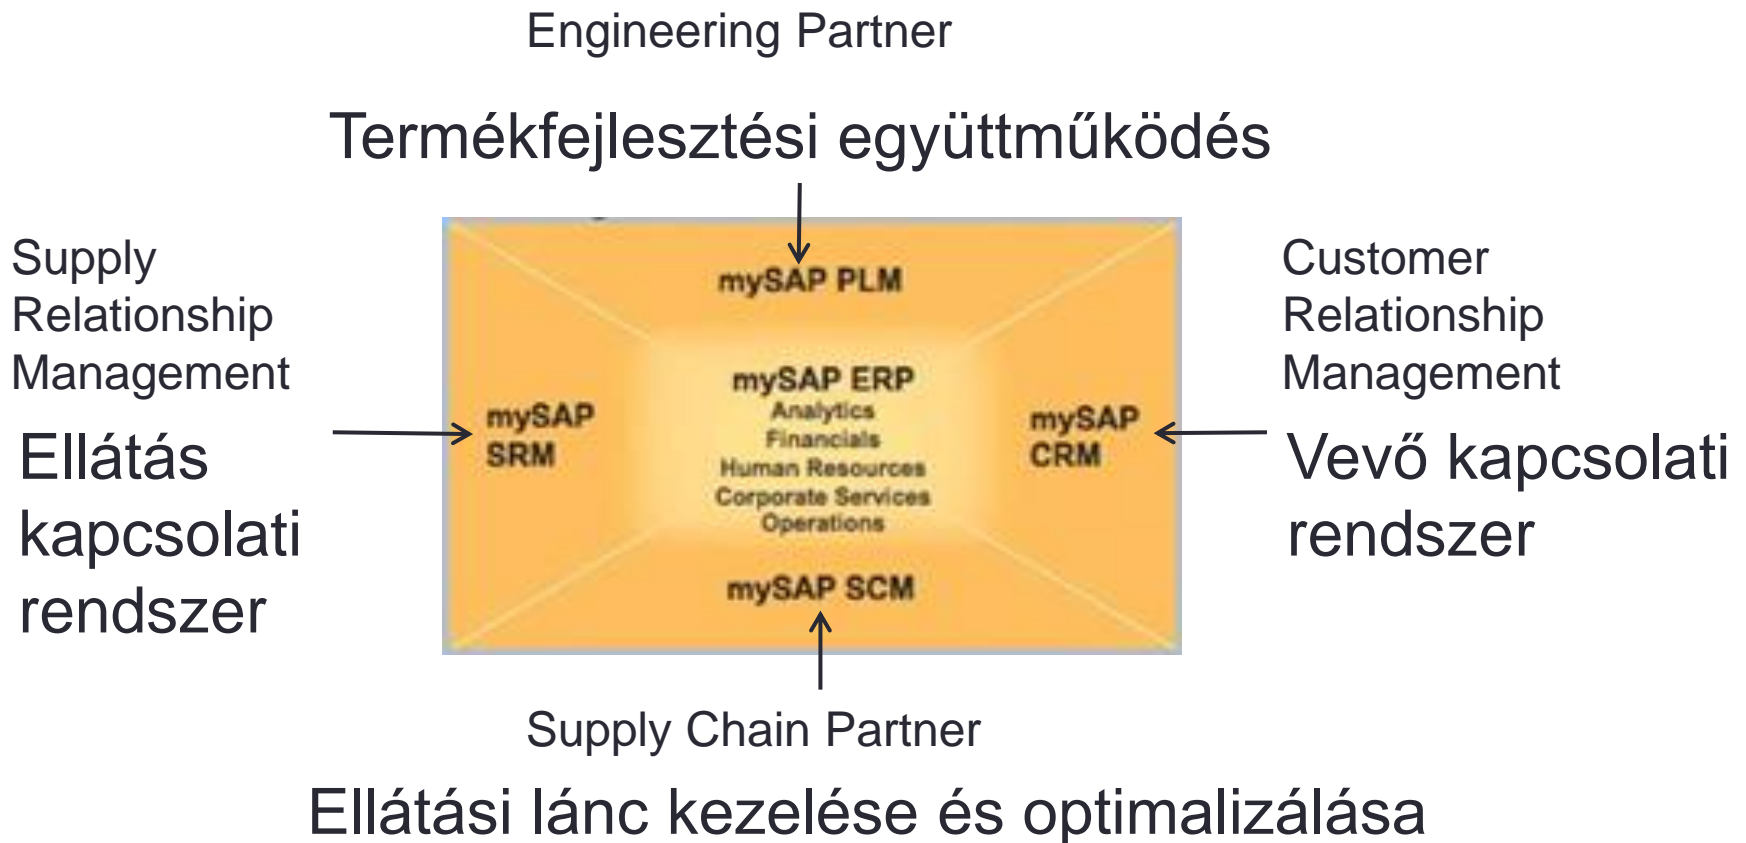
Engineering Partner

Termékfejlesztési együttműködés

Supply Relationship Management

Ellátás kapcsolati rendszer

mySAP PLM

mySAP SRM

mySAP ERP
Analytics
Financials
Human Resources
Corporate Services
Operations

mySAP CRM

mySAP SCM

Customer Relationship Management

Vevő kapcsolati rendszer

Supply Chain Partner

Ellátási lánc kezelése és optimalizálása